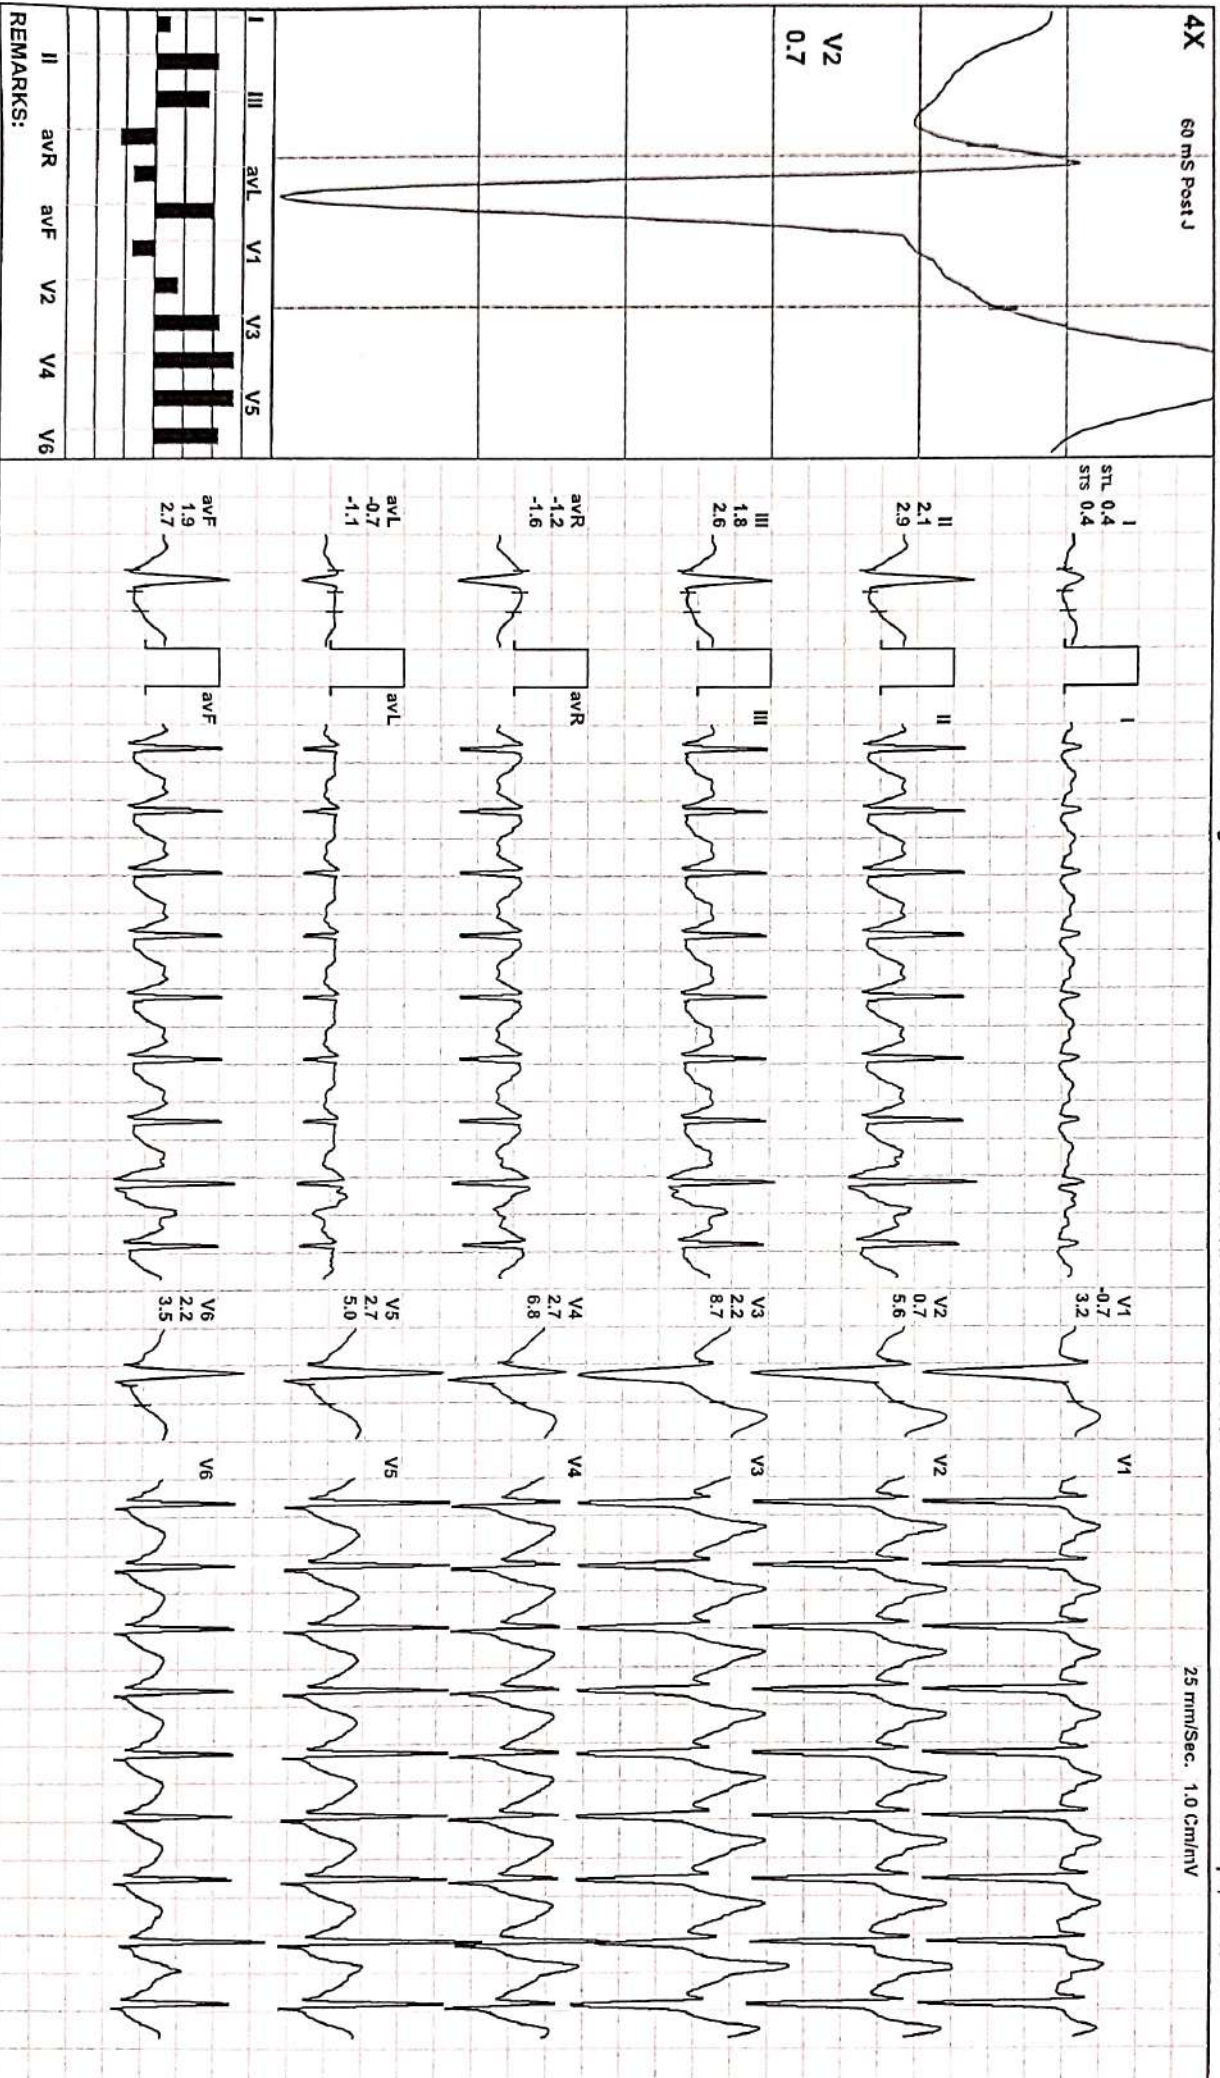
4X
60 mS Post J

V2
0.7

I III avL V1 V3 V5
II avR avF V2 V4 V6
REMARKS:

I
STL 0.4
STS 0.4

II
2.1
2.9

III
1.8
2.6

avR
-1.2
-1.6

avL
-0.7
-1.1

avF
1.9
2.7

I
II
III
avR
avL
avF

V1
-0.7
3.2

V2
0.7
5.6

V3
2.2
8.7

V4
2.7
6.8

V5
2.7
5.0

V6
2.2
3.5

V1
V2
V3
V4
V5
V6

25 mm/Sec. 1.0 Cm/mV